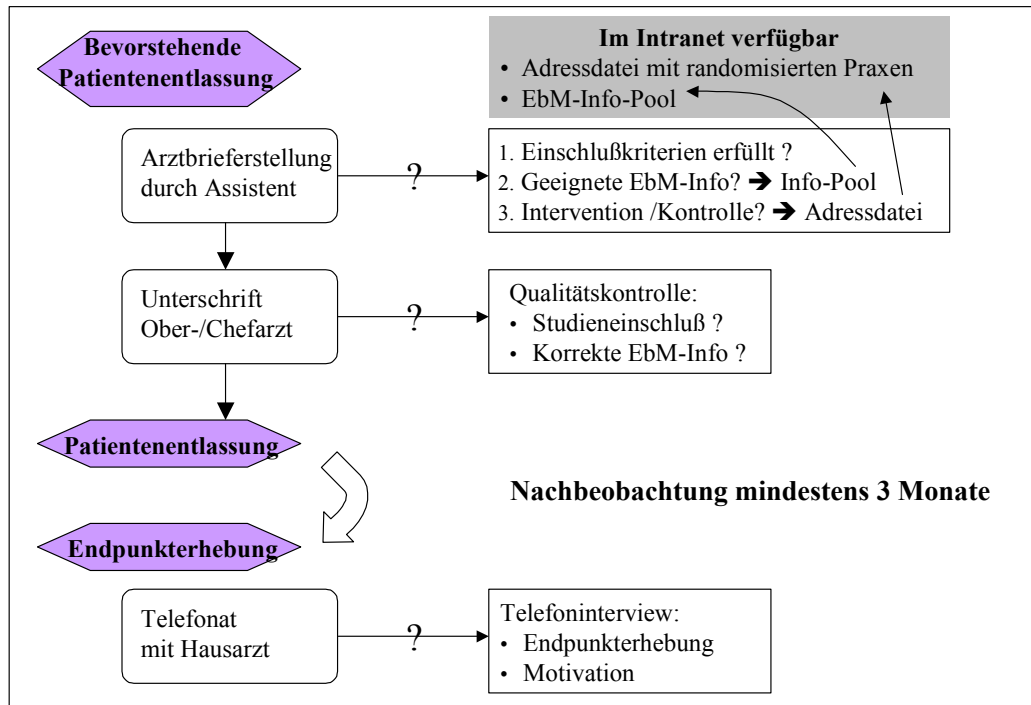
Bevorstehende Patientenentlassung

Im Intranet verfügbar
• Adressdatei mit randomisierten Praxen
• EbM-Info-Pool

Arztbrieferstellung durch Assistent

?

1. Einschlußkriterien erfüllt ?
2. Geeignete EbM-Info? ➔ Info-Pool
3. Intervention /Kontrolle? ➔ Adressdatei

Unterschrift Ober-/Chefarzt

?

Qualitätskontrolle:
• Studieneinschluß ?
• Korrekte EbM-Info ?

Patientenentlassung

Nachbeobachtung mindestens 3 Monate

Endpunkterhebung

Telefonat mit Hausarzt

?

Telefoninterview:
• Endpunkterhebung
• Motivation